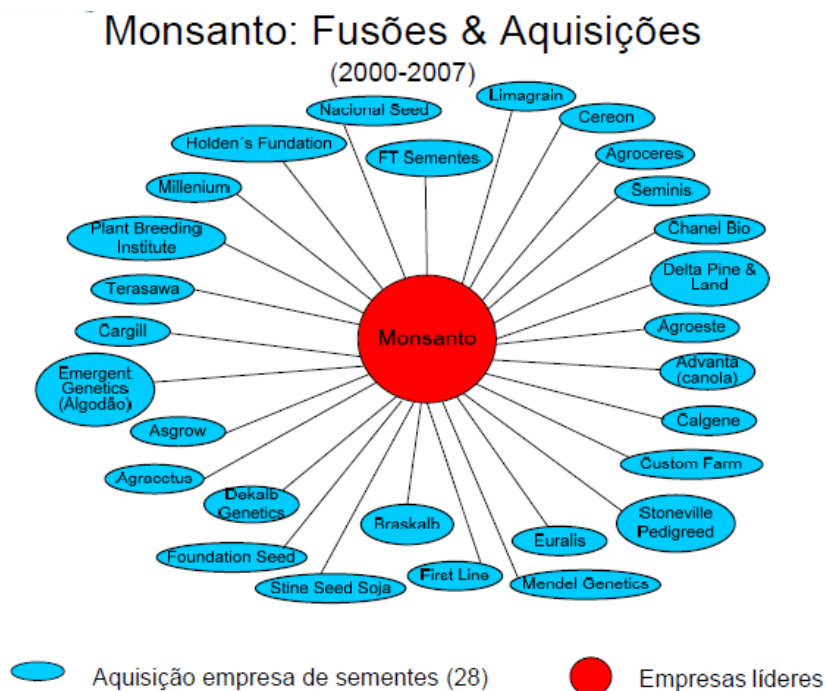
Monsanto: Fusões & Aquisições

(2000-2007)

Nacional Seed

Limagrain

Cereon

Holden´s Fundation

FT Sementes

Agroceres

Millenium

Seminis

Plant Breeding Institute

Chanel Bio

Delta Pine & Land

Terasawa

Cargill

Monsanto

Agroeste

Emergent Genetics (Algodão)

Advanta (canola)

Asgrow

Calgene

Agraceres

Custom Farm

Dekalb Genetics

Braskalb

Stoneville Pedigreed

Euralis

Foundation Seed

First Line

Mendel Genetics

Stine Seed Soja

Aquisição empresa de sementes (28)

Empresas líderes